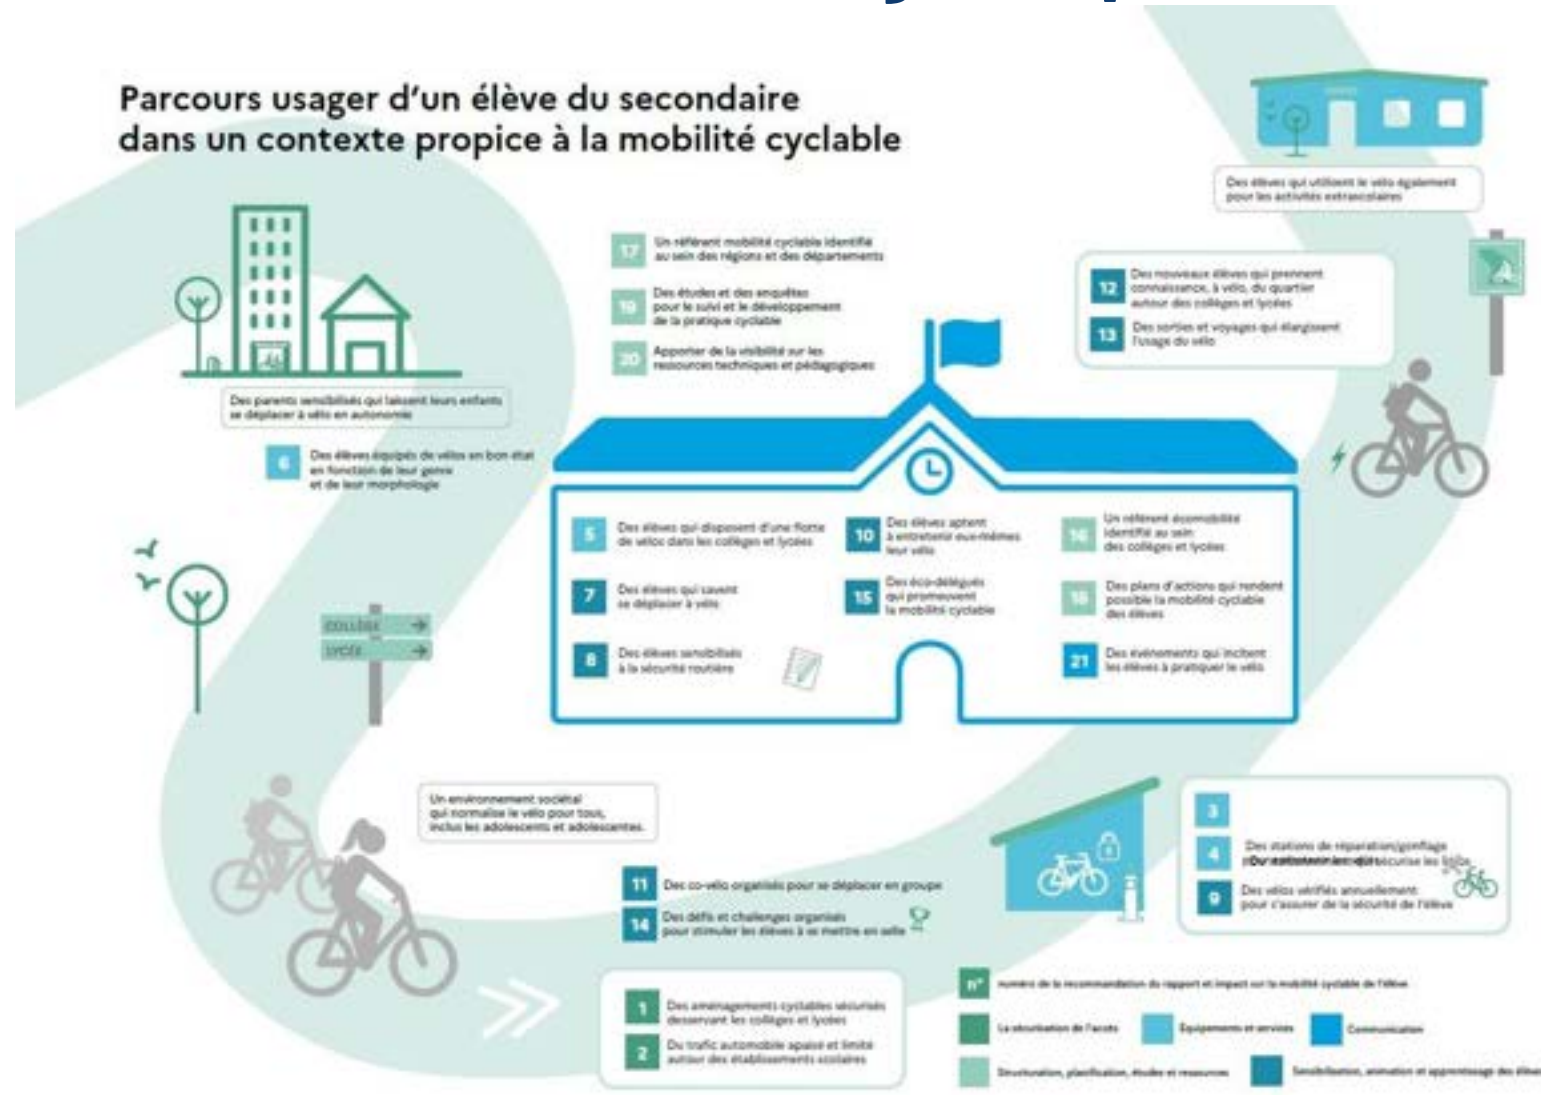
Parcours usager d'un élève du secondaire dans un contexte propice à la mobilité cyclable

Des élèves qui utilisent le vélo également pour les activités extrascolaires

17 Un référent mobilité cyclable identifié au sein des régions et des départements

19 Des études et des enquêtes pour le suivi et le développement de la pratique cyclable

20 Apporter de la visibilité sur les ressources techniques et pédagogiques

12 Des nouveaux élèves qui prennent connaissance, à vélo, du quartier autour des collèges et lycées

13 Des sorties et voyages qui élargissent l'usage du vélo

Des parents sensibilisés qui laissent leurs enfants se déplacer à vélo en autonomie

6 Des élèves équipés de vélos en bon état en fonction de leur genre et de leur morphologie

5 Des élèves qui disposent d'une flotte de vélos dans les collèges et lycées

10 Des élèves aptent à entretenir eux-mêmes leur vélo

16 Un référent écomobilité identifié au sein des collèges et lycées

7 Des élèves qui savent se déplacer à vélo

15 Des éco-délégués qui promeuvent la mobilité cyclable

18 Des plans d'actions qui rendent possible la mobilité cyclable des élèves

8 Des élèves sensibilisés à la sécurité routière

21 Des événements qui incitent les élèves à pratiquer le vélo

COLLÈGE
LYCÉE

Un environnement sociétal qui normalise le vélo pour tous, inclus les adolescents et adolescentes.

3
4 Des stations de réparation/gonflage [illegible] sécurise les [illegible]
9 Des vélos vérifiés annuellement pour s'assurer de la sécurité de l'élève

11 Des co-vélo organisés pour se déplacer en groupe

14 Des défis et challenges organisés pour stimuler les élèves à se mettre en selle

1 Des aménagements cyclables sécurisés desservant les collèges et lycées

2 Du trafic automobile apaisé et limité autour des établissements scolaires

n° numéro de la recommandation du rapport et impact sur la mobilité cyclable de l'élève

La sécurisation de l'accès
Équipements et services
Communication
Structuration, planification, études et ressources
Sensibilisation, animation et apprentissage des élèves